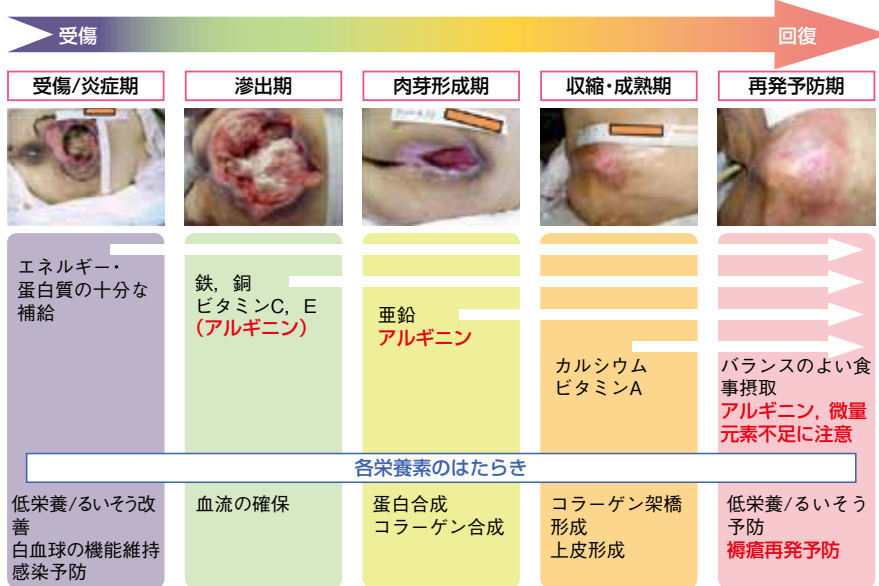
受傷

回復

受傷/炎症期

滲出期

肉芽形成期

収縮・成熟期

再発予防期

エネルギー・蛋白質の十分な補給

鉄，銅
ビタミンC，E
（アルギニン）

亜鉛
アルギニン

カルシウム
ビタミンA

バランスのよい食事摂取
アルギニン，微量元素不足に注意

各栄養素のはたらき

低栄養/るいそう改善
白血球の機能維持
感染予防

血流の確保

蛋白合成
コラーゲン合成

コラーゲン架橋形成
上皮形成

低栄養/るいそう予防
褥瘡再発予防